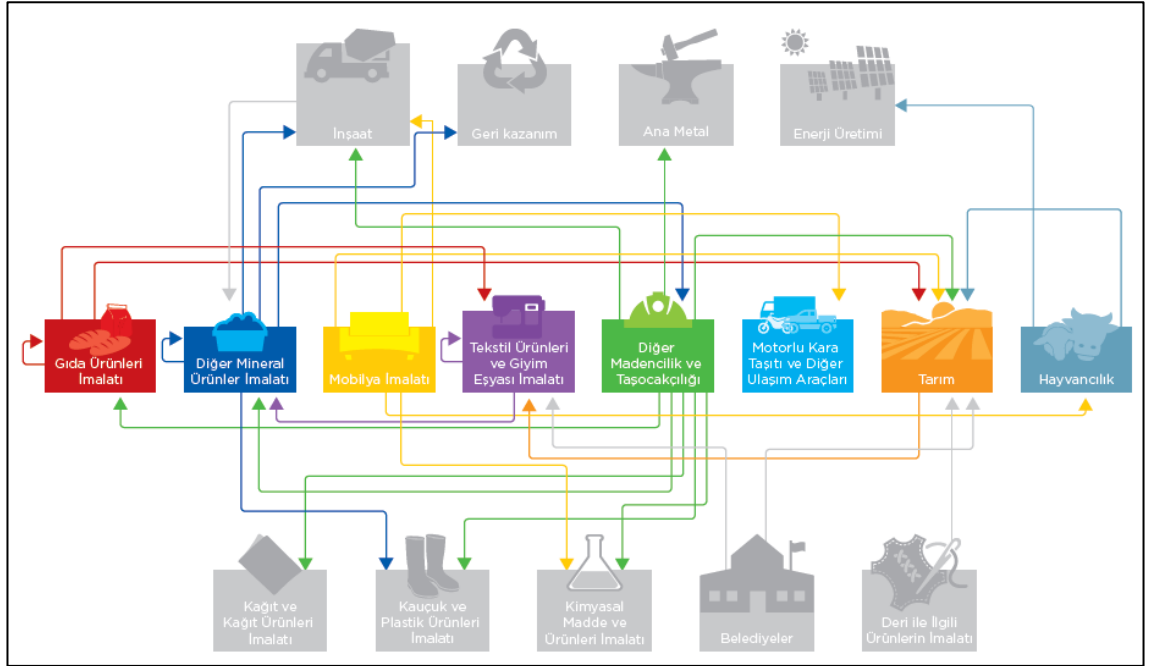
İnşaat

Geri kazanım

Ana Metal

Enerji Üretimi

Gıda Ürünleri İmalatı

Diğer Mineral Ürünler İmalatı

Mobilya İmalatı

Tekstil Ürünleri ve Giyim Eşyası İmalatı

Diğer Madencilik ve Taşocakçılığı

Motorlu Kara Taşıtı ve Diğer Ulaşım Araçları

Tarım

Hayvancılık

Kağıt ve Kağıt Ürünleri İmalatı

Kauçuk ve Plastik Ürünleri İmalatı

Kimyasal Madde ve Ürünleri İmalatı

Belediyeler

Deri ile İlgili Ürünlerin İmalatı